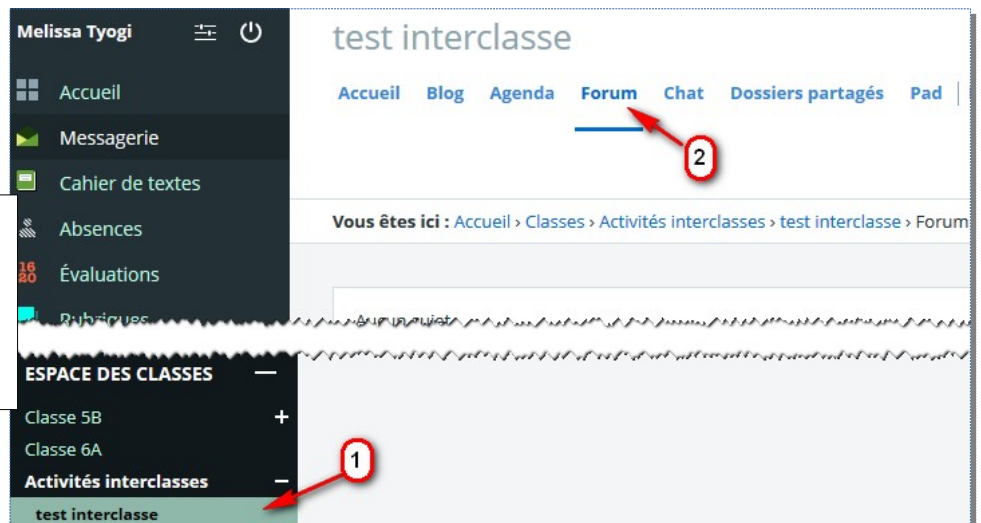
Melissa Tyogi

Accueil
Messagerie
Cahier de textes
Absences
16
20
Évaluations
Rubriques

ESPACE DES CLASSES —
Classe 5B +
Classe 6A
Activités interclasses —
test interclasse

test interclasse

Accueil Blog Agenda Forum Chat Dossiers partagés Pad

2

Vous êtes ici : Accueil › Classes › Activités interclasses › test interclasse › Forum

Aucun sujet

1